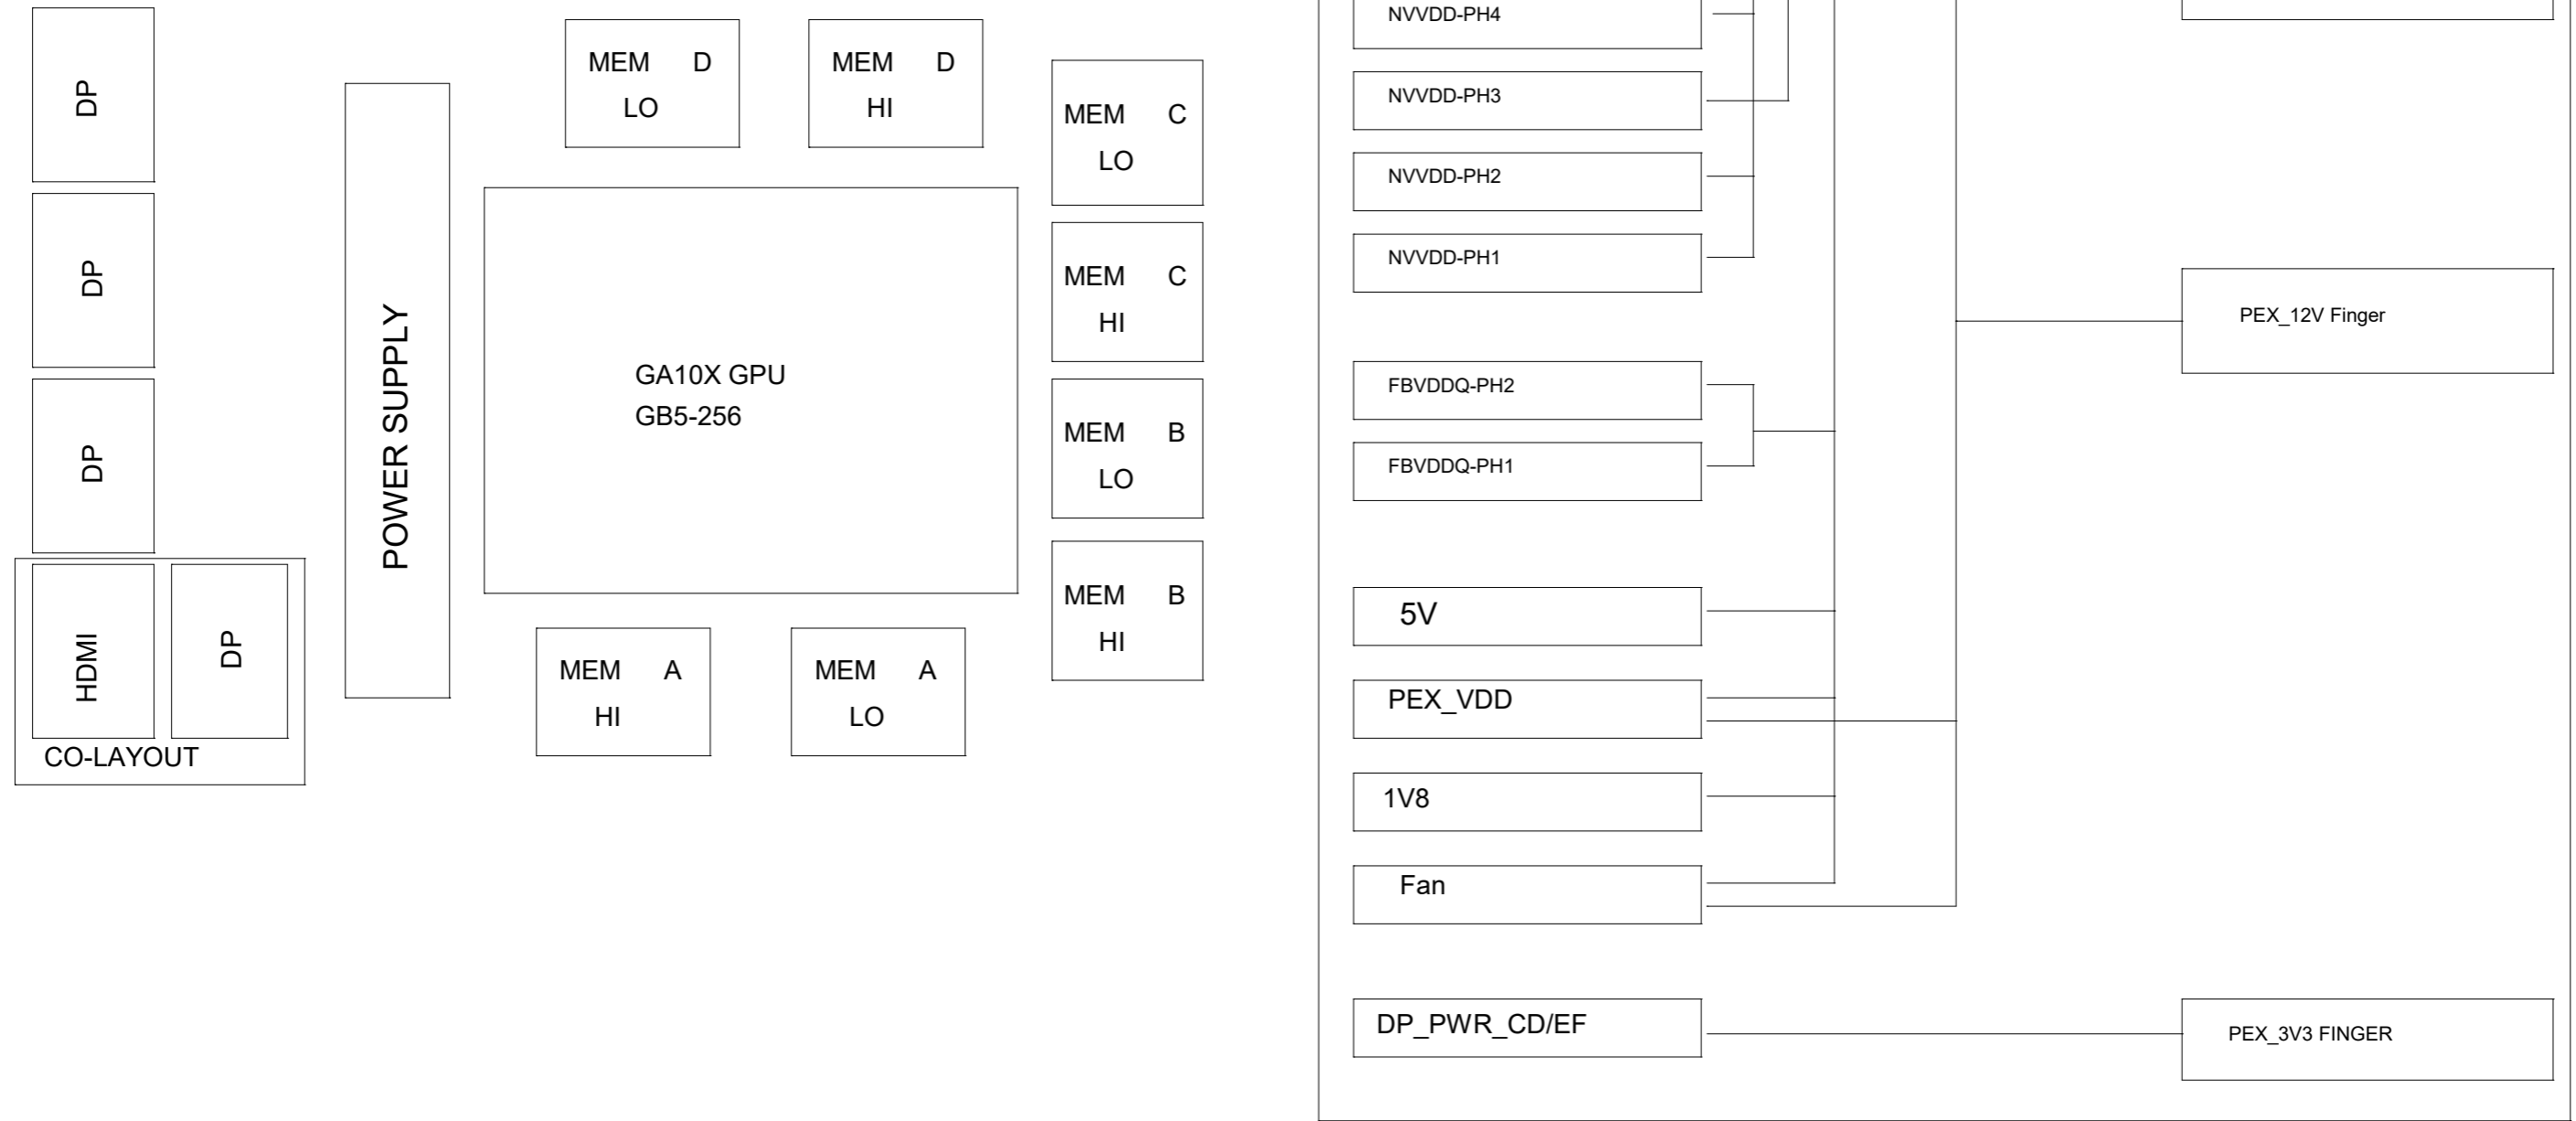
DP

DP

DP

HDMI

DP

CO-LAYOUT

POWER SUPPLY

MEM D
LO

MEM D
HI

MEM C
LO

MEM C
HI

MEM B
LO

MEM B
HI

GA10X GPU
GB5-256

MEM A
HI

MEM A
LO

NVVDD-PH4

NVVDD-PH3

NVVDD-PH2

NVVDD-PH1

FBVDDQ-PH2

FBVDDQ-PH1

5V

PEX_VDD

1V8

Fan

DP_PWR_CD/EF

PEX_12V Finger

PEX_3V3 FINGER